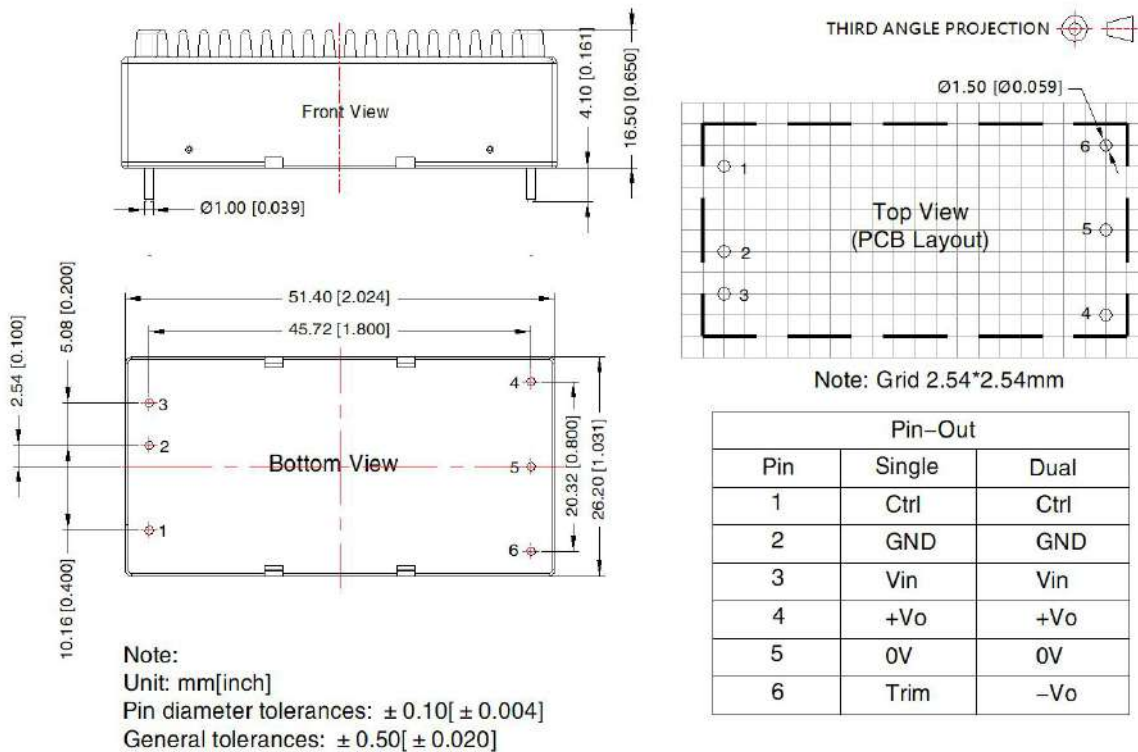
Front View

4.10 [0.161]

16.50 [0.650]

Ø1.00 [0.039]

THIRD ANGLE PROJECTION

Ø1.50 [Ø0.059]

1
2
3
6
5
4

Top View
(PCB Layout)

Note: Grid 2.54*2.54mm

51.40 [2.024]

45.72 [1.800]

5.08 [0.200]

2.54 [0.100]

10.16 [0.400]

3
2
1
4
5
6

Bottom View

20.32 [0.800]

26.20 [1.031]

| Pin-Out | | |
|---|---|---|
| Pin | Single | Dual |
| 1 | Ctrl | Ctrl |
| 2 | GND | GND |
| 3 | Vin | Vin |
| 4 | +Vo | +Vo |
| 5 | 0V | 0V |
| 6 | Trim | -Vo |

Note:
Unit: mm[inch]
Pin diameter tolerances: $\pm 0.10[\pm 0.004]$
General tolerances: $\pm 0.50[\pm 0.020]$